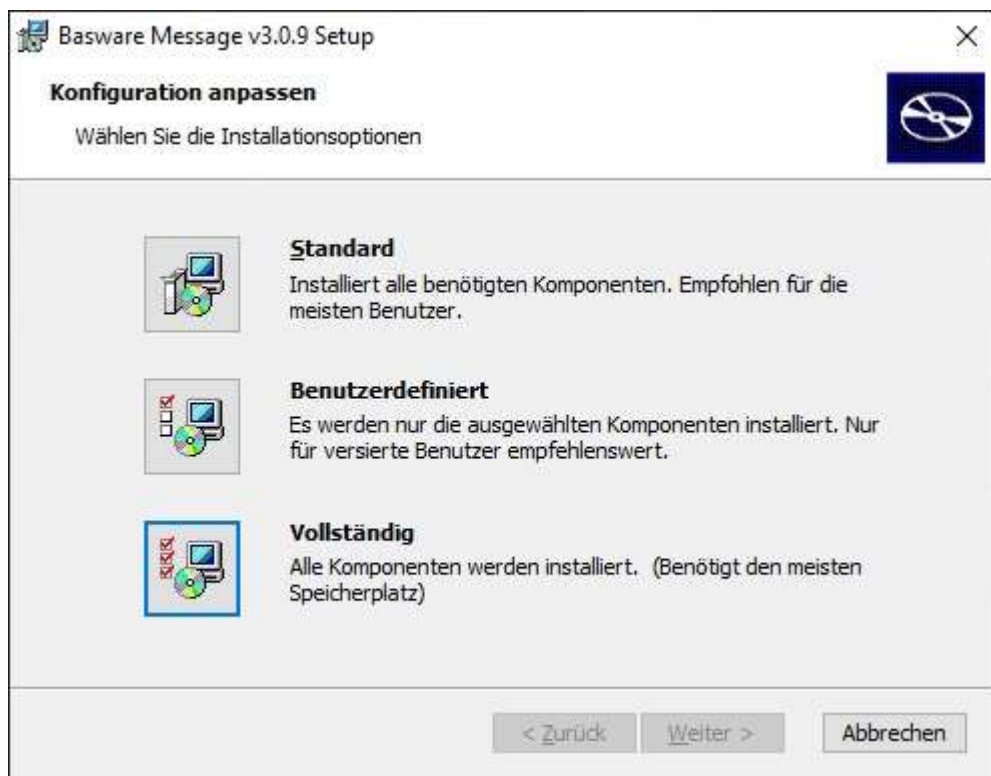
Basware Message v3.0.9 Setup

×

Konfiguration anpassen

Wählen Sie die Installationsoptionen

Standard

Installiert alle benötigten Komponenten. Empfohlen für die meisten Benutzer.

Benutzerdefiniert

Es werden nur die ausgewählten Komponenten installiert. Nur für versierte Benutzer empfehlenswert.

Vollständig

Alle Komponenten werden installiert. (Benötigt den meisten Speicherplatz)

< Zurück

Weiter >

Abbrechen